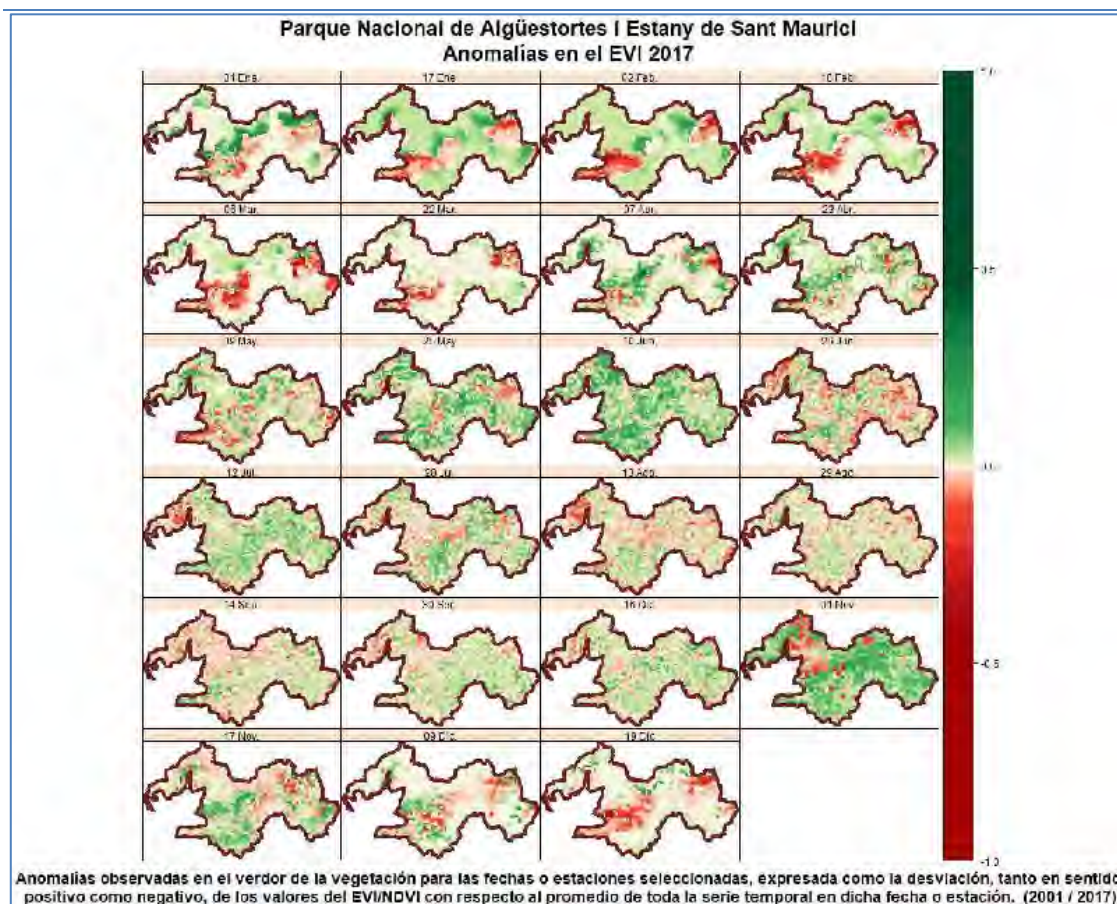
Parque Nacional de Algüestortes I Estany de Sant Maurici
Anomalias en el EVI 2017

01 Ene.
17 Ene.
02 Feb.
18 Feb.
06 Mar.
22 Mar.
07 Abr.
23 Abr.
09 May.
25 May.
10 Jun.
26 Jun.
12 Jul.
28 Jul.
13 Ago.
29 Ago.
14 Sep.
30 Sep.
16 Oct.
01 Nov.
17 Nov.
03 Dic.
19 Dic.

1.0
0.5
0.0
-0.5
-1.0

Anomalias observadas en el verdor de la vegetación para las fechas o estaciones seleccionadas, expresada como la desviación, tanto en sentido positivo como negativo, de los valores del EVI/NDVI con respecto al promedio de toda la serie temporal en dicha fecha o estación. (2001 / 2017)